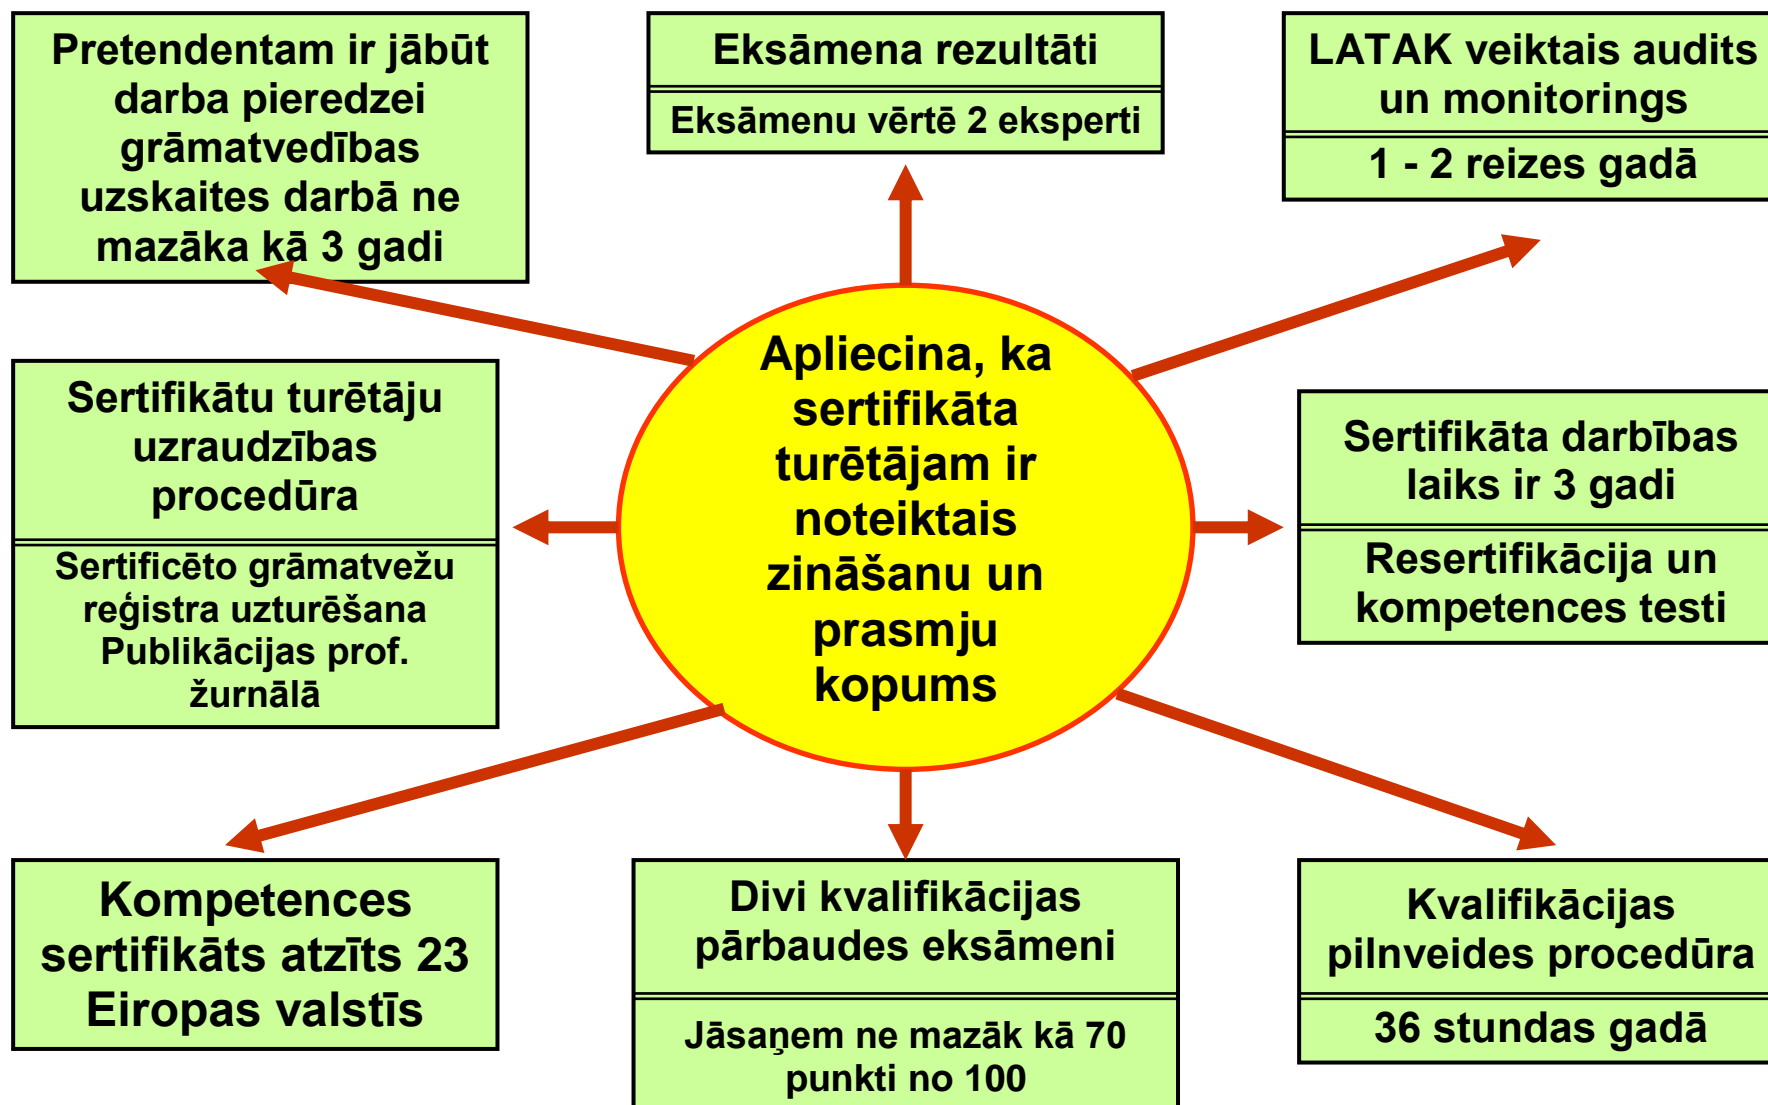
Pretendentam ir jābūt darba pieredzei grāmatvedības uzskaites darbā ne mazāka kā 3 gadi

Eksāmena rezultāti

Eksāmenu vērtē 2 eksperti

LATAK veiktais audits un monitorings

1 - 2 reizes gadā

Sertifikātu turētāju uzraudzības procedūra

Sertificēto grāmatvežu reģistra uzturēšana Publikācijas prof. žurnālā

Apliecina, ka sertifikāta turētājam ir noteiktais zināšanu un prasmju kopums

Sertifikāta darbības laiks ir 3 gadi

Resertifikācija un kompetences testi

Kompetences sertifikāts atzīts 23 Eiropas valstīs

Divi kvalifikācijas pārbaudes eksāmeni

Jāsaņem ne mazāk kā 70 punkti no 100

Kvalifikācijas pilnveides procedūra

36 stundas gadā